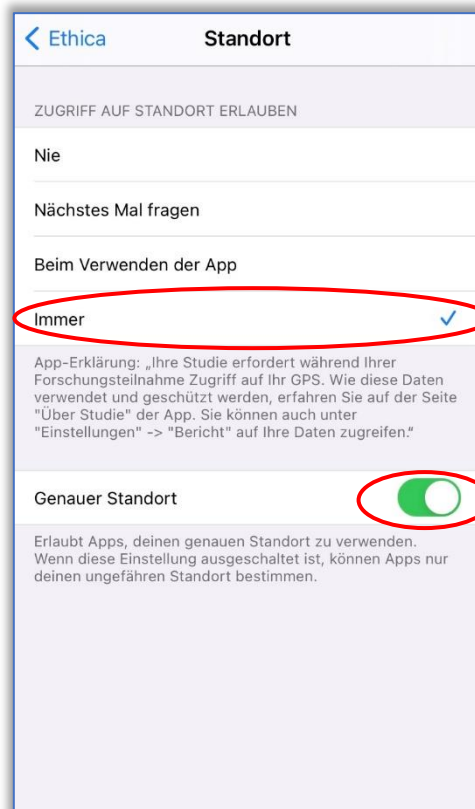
< Ethica Standort

ZUGRIFF AUF STANDORT ERLAUBEN

Nie

Nächstes Mal fragen

Beim Verwenden der App

Immer

App-Erklärung: „Ihre Studie erfordert während Ihrer Forschungsteilnahme Zugriff auf Ihr GPS. Wie diese Daten verwendet und geschützt werden, erfahren Sie auf der Seite "Über Studie" der App. Sie können auch unter "Einstellungen" -> "Bericht" auf Ihre Daten zugreifen."

Genauer Standort

Erlaubt Apps, deinen genauen Standort zu verwenden. Wenn diese Einstellung ausgeschaltet ist, können Apps nur deinen ungefähren Standort bestimmen.